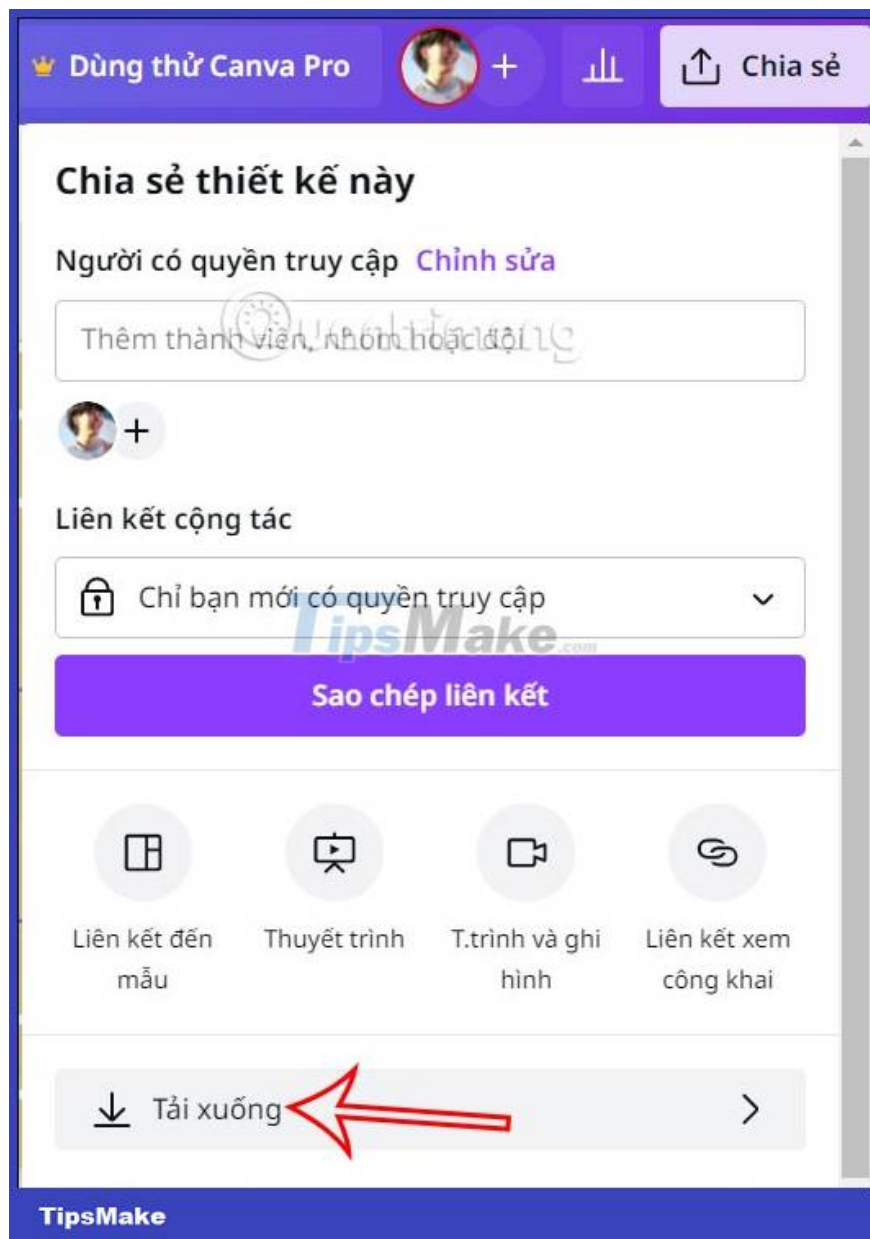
Dùng thử Canva Pro

Chia sẻ

Chia sẻ thiết kế này

Người có quyền truy cập Chỉnh sửa

Thêm thành viên, nhóm hoặc đội

Liên kết cộng tác

Chỉ bạn mới có quyền truy cập

TipsMake.com

Sao chép liên kết

Liên kết đến mẫu

Thuyết trình

T.trình và ghi hình

Liên kết xem công khai

Tải xuống

TipsMake